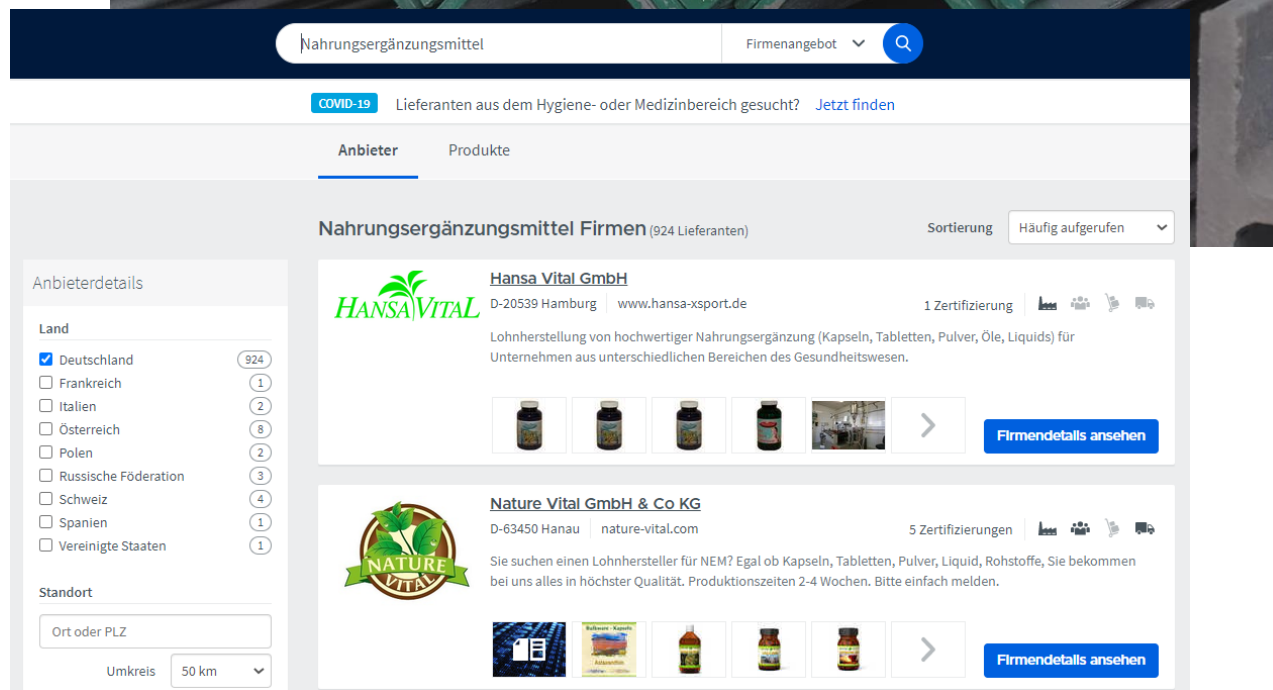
Nahrungsergänzungsmittel

Firmenangebot

COVID-19 Lieferanten aus dem Hygiene- oder Medizinbereich gesucht? Jetzt finden

Anbieter

Produkte

Nahrungsergänzungsmittel Firmen (924 Lieferanten)

Sortierung Häufig aufgerufen

Anbieterdetails

Land

Deutschland 924
Frankreich 1
Italien 2
Österreich 8
Polen 2
Russische Föderation 3
Schweiz 4
Spanien 1
Vereinigte Staaten 1

Standort

Ort oder PLZ

Umkreis 50 km

HANSA VITAL

Hansa Vital GmbH

D-20539 Hamburg www.hansa-xsport.de

1 Zertifizierung

Lohnherstellung von hochwertiger Nahrungsergänzung (Kapseln, Tabletten, Pulver, Öle, Liquids) für Unternehmen aus unterschiedlichen Bereichen des Gesundheitswesen.

Firmendetails ansehen

NATURE VITAL

Nature Vital GmbH & Co KG

D-63450 Hanau nature-vital.com

5 Zertifizierungen

Sie suchen einen Lohnhersteller für NEM? Egal ob Kapseln, Tabletten, Pulver, Liquid, Rohstoffe, Sie bekommen bei uns alles in höchster Qualität. Produktionszeiten 2-4 Wochen. Bitte einfach melden.

Firmendetails ansehen